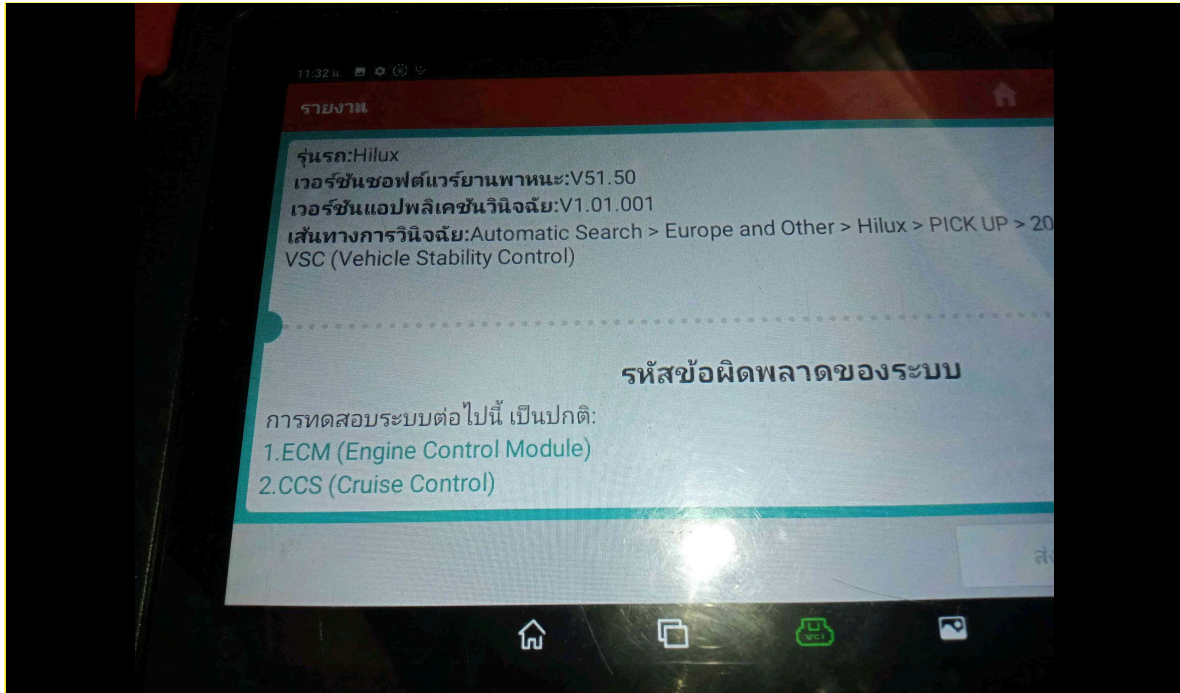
11:32 น.

รายงาน

รุ่นรถ:Hilux
เวอร์ชันซอฟต์แวร์ยานพาหนะ:V51.50
เวอร์ชันแอปพลิเคชันวินิจฉัย:V1.01.001
เส้นทางการวินิจฉัย:Automatic Search > Europe and Other > Hilux > PICK UP > 20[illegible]
VSC (Vehicle Stability Control)

รหัสข้อผิดพลาดของระบบ

การทดสอบระบบต่อไปนี้ เป็นปกติ:
1.ECM (Engine Control Module)
2.CCS (Cruise Control)

ส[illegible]

VCI